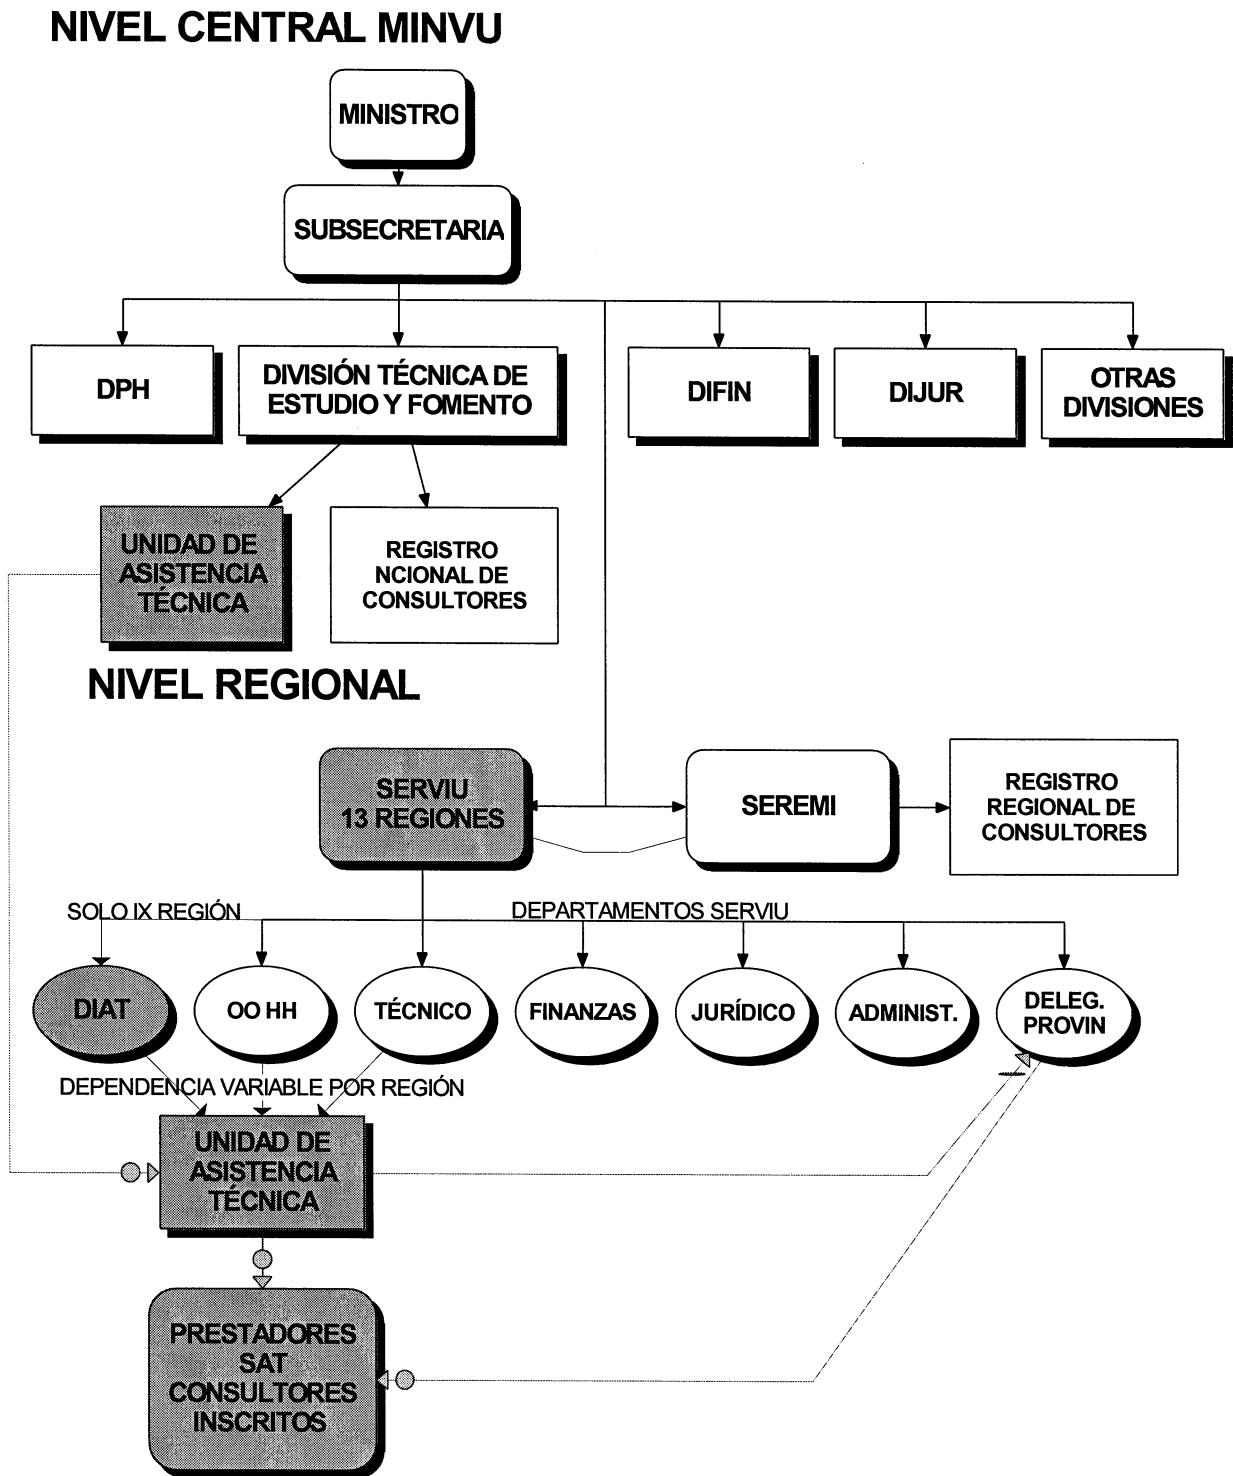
NIVEL CENTRAL MINVU

MINISTRO

SUBSECRETARIA

DPH

DIVISIÓN TÉCNICA DE ESTUDIO Y FOMENTO

DIFIN

DIJUR

OTRAS DIVISIONES

UNIDAD DE ASISTENCIA TÉCNICA

REGISTRO NCIONAL DE CONSULTORES

NIVEL REGIONAL

SERVIU 13 REGIONES

SEREMI

REGISTRO REGIONAL DE CONSULTORES

SOLO IX REGIÓN

DEPARTAMENTOS SERVIU

DIAT

OO HH

TÉCNICO

FINANZAS

JURÍDICO

ADMINIST.

DELEG. PROVIN

DEPENDENCIA VARIABLE POR REGIÓN

UNIDAD DE ASISTENCIA TÉCNICA

PRESTADORES SAT CONSULTORES INSCRITOS